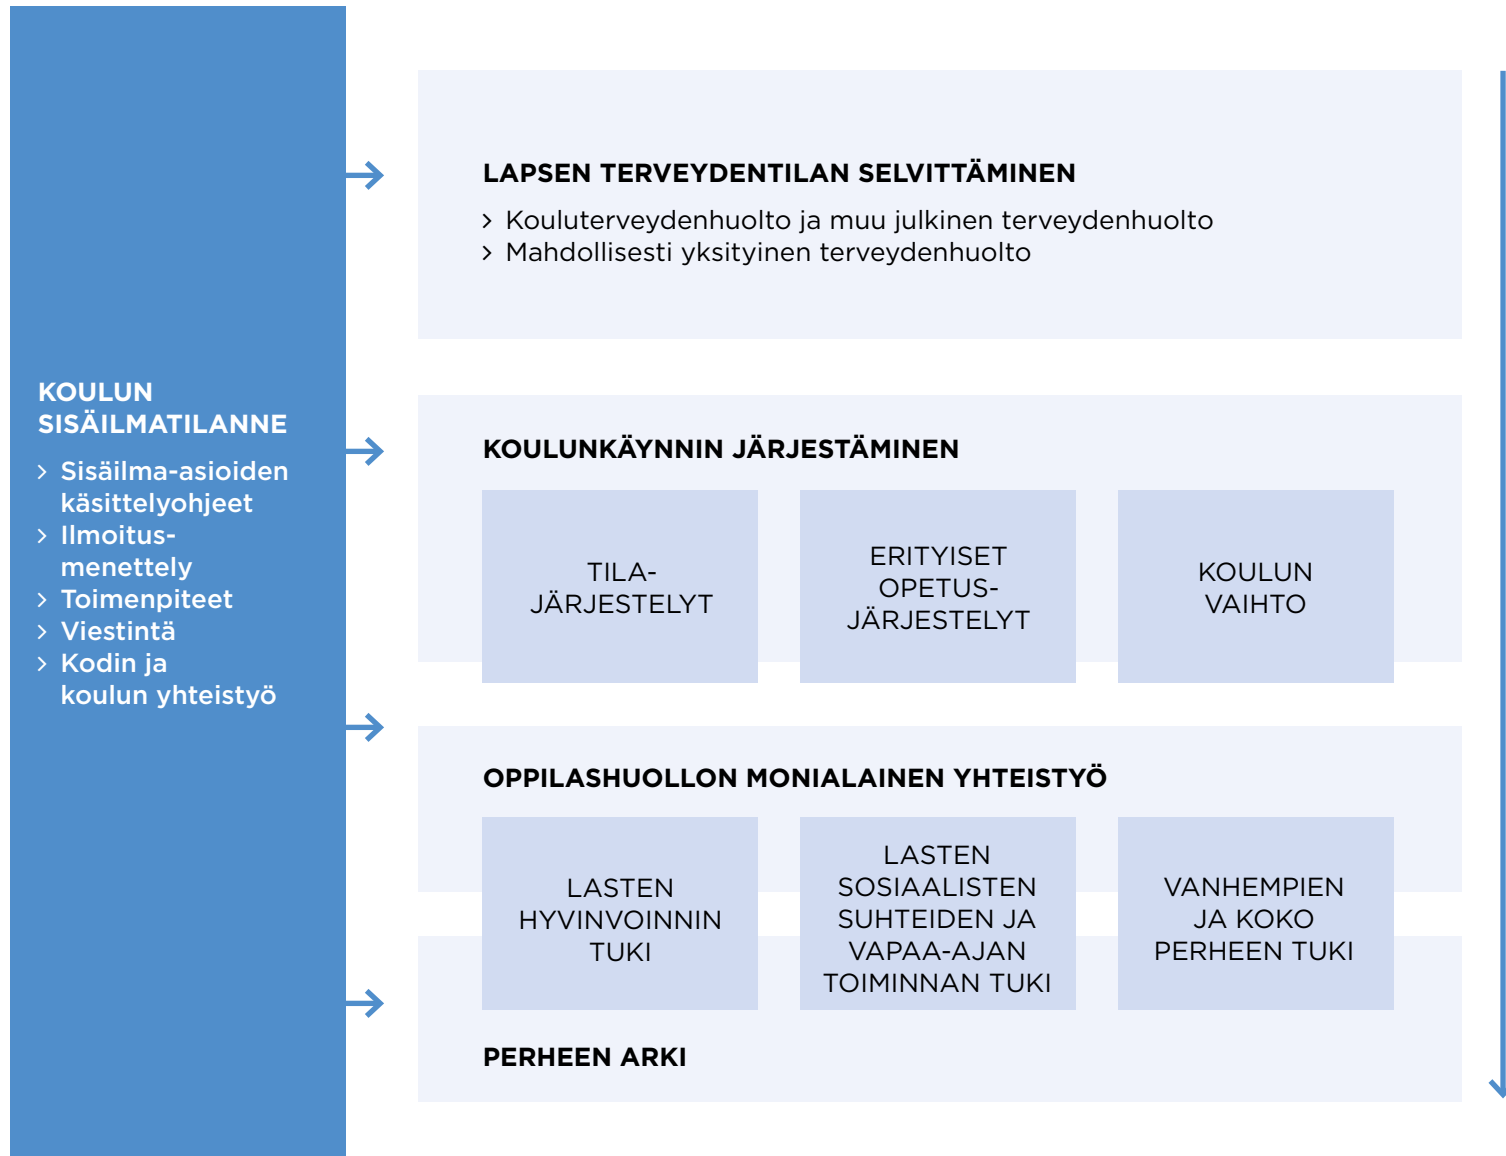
KOULUN SISÄILMATILANNE

› Sisäilma-asioiden käsittelyohjeet
› Ilmoitusmenettely
› Toimenpiteet
› Viestintä
› Kodin ja koulun yhteistyö

LAPSEN TERVEYDENTILAN SELVITTÄMINEN

› Kouluterveydenhuolto ja muu julkinen terveydenhuolto
› Mahdollisesti yksityinen terveydenhuolto

KOULUNKÄYNNIN JÄRJESTÄMINEN

TILAJÄRJESTELYT

ERITYISET OPETUSJÄRJESTELYT

KOULUN VAIHTO

OPPILASHUOLLON MONIALAINEN YHTEISTYÖ

LASTEN HYVINVOINNIN TUKI

LASTEN SOSIAALISTEN SUHTEIDEN JA VAPAA-AJAN TOIMINNAN TUKI

VANHEMPIEN JA KOKO PERHEEN TUKI

PERHEEN ARKI